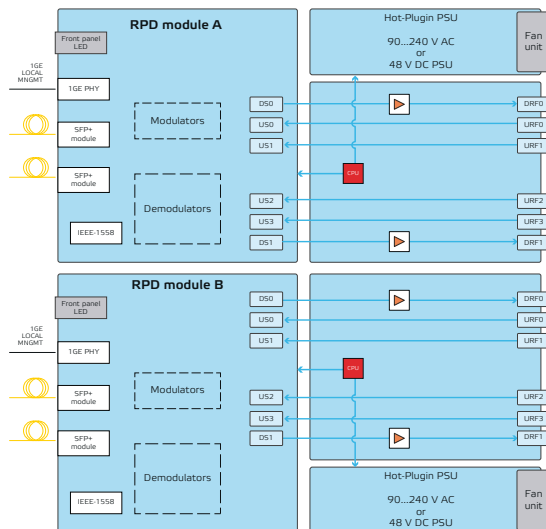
RPD module A

Front panel LED

1GE LOCAL MNGMT

1GE PHY

SFP+ module

SFP+ module

Modulators

Demodulators

IEEE-1558

DS0

US0

US1

US2

US3

DS1

Hot-Plugin PSU

90...240 V AC
or
48 V DC PSU

Fan unit

CPU

DRF0

URF0

URF1

URF2

URF3

DRF1

RPD module B

Front panel LED

1GE LOCAL MNGMT

1GE PHY

SFP+ module

SFP+ module

Modulators

Demodulators

IEEE-1558

DS0

US0

US1

US2

US3

DS1

CPU

DRF0

URF0

URF1

URF2

URF3

DRF1

Hot-Plugin PSU

90...240 V AC
or
48 V DC PSU

Fan unit